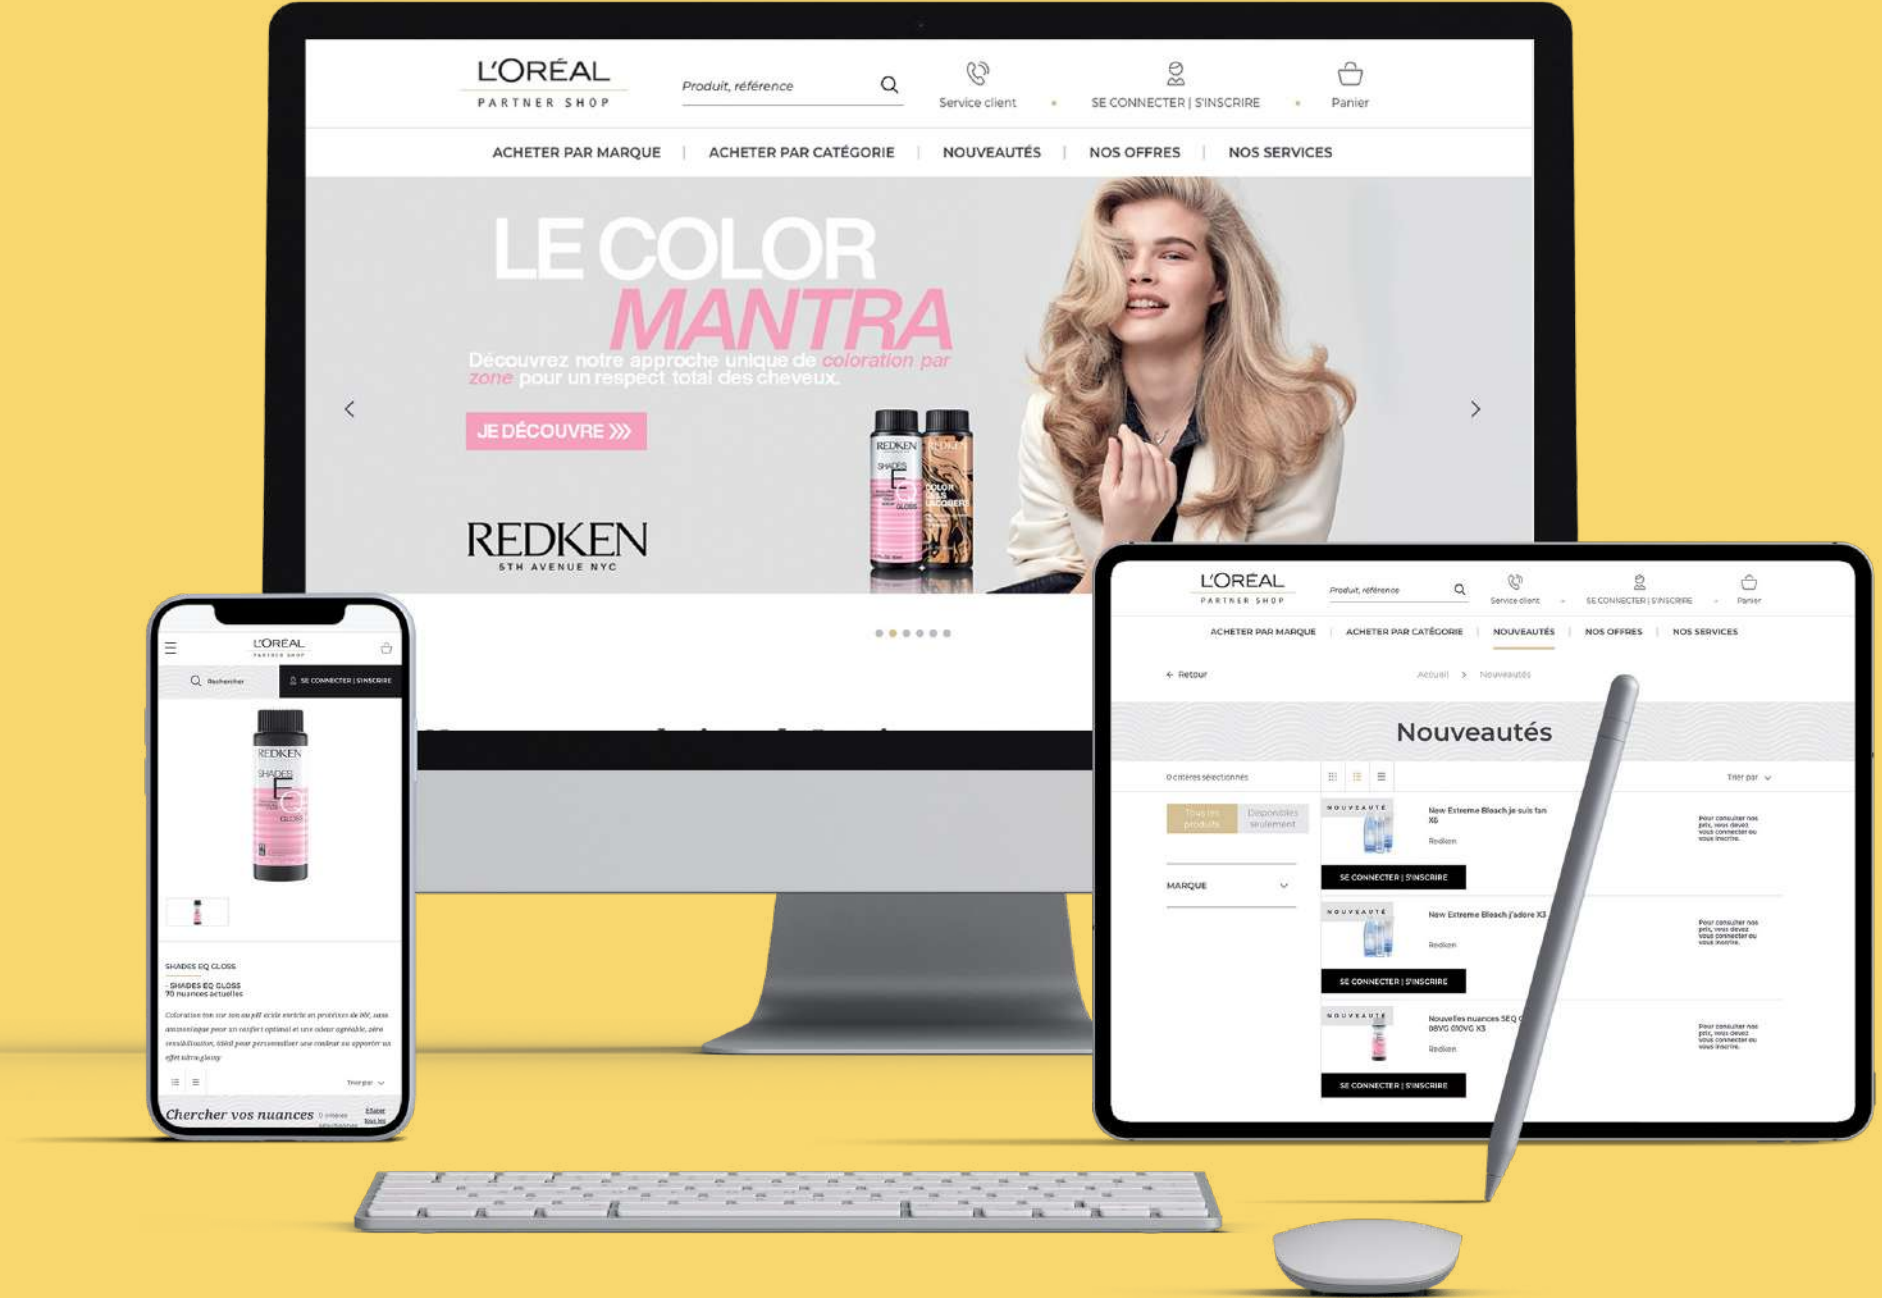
L'ORÉAL
PARTNER SHOP

Produit, référence

Service client

SE CONNECTER | S'INSCRIRE

Panier

ACHETER PAR MARQUE | ACHETER PAR CATÉGORIE | NOUVEAUTÉS | NOS OFFRES | NOS SERVICES

LE COLOR MANTRA

Découvrez notre approche unique de coloration par zone pour un respect total des cheveux.

JE DÉCOUVRE »»

REDKEN
5TH AVENUE NYC

REDKEN SHADES EQ GLOSS

REDKEN COLOR GELS LACQUERS

L'ORÉAL
PARTNER SHOP

Rechercher

SE CONNECTER | S'INSCRIRE

REDKEN SHADES EQ GLOSS

SHADES EQ GLOSS

SHADES EQ GLOSS
70 nuances actuelles

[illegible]

Trier par

Chercher vos nuances

L'ORÉAL
PARTNER SHOP

Produit, référence

Service client

SE CONNECTER | S'INSCRIRE

Panier

ACHETER PAR MARQUE | ACHETER PAR CATÉGORIE | NOUVEAUTÉS | NOS OFFRES | NOS SERVICES

← Retour

Accueil > Nouveautés

Nouveautés

0 critères sélectionnés

Trier par

Tous les produits

Disponibles seulement

MARQUE

NOUVEAUTÉ

New Extreme Bleach je suis fan X6

Redken

SE CONNECTER | S'INSCRIRE

Pour consulter nos prix, vous devez vous connecter ou vous inscrire.

NOUVEAUTÉ

New Extreme Bleach j'adore X3

Redken

SE CONNECTER | S'INSCRIRE

Pour consulter nos prix, vous devez vous connecter ou vous inscrire.

NOUVEAUTÉ

Nouvelles nuances SEQ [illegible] 08VG 010VG X3

Redken

SE CONNECTER | S'INSCRIRE

Pour consulter nos prix, vous devez vous connecter ou vous inscrire.